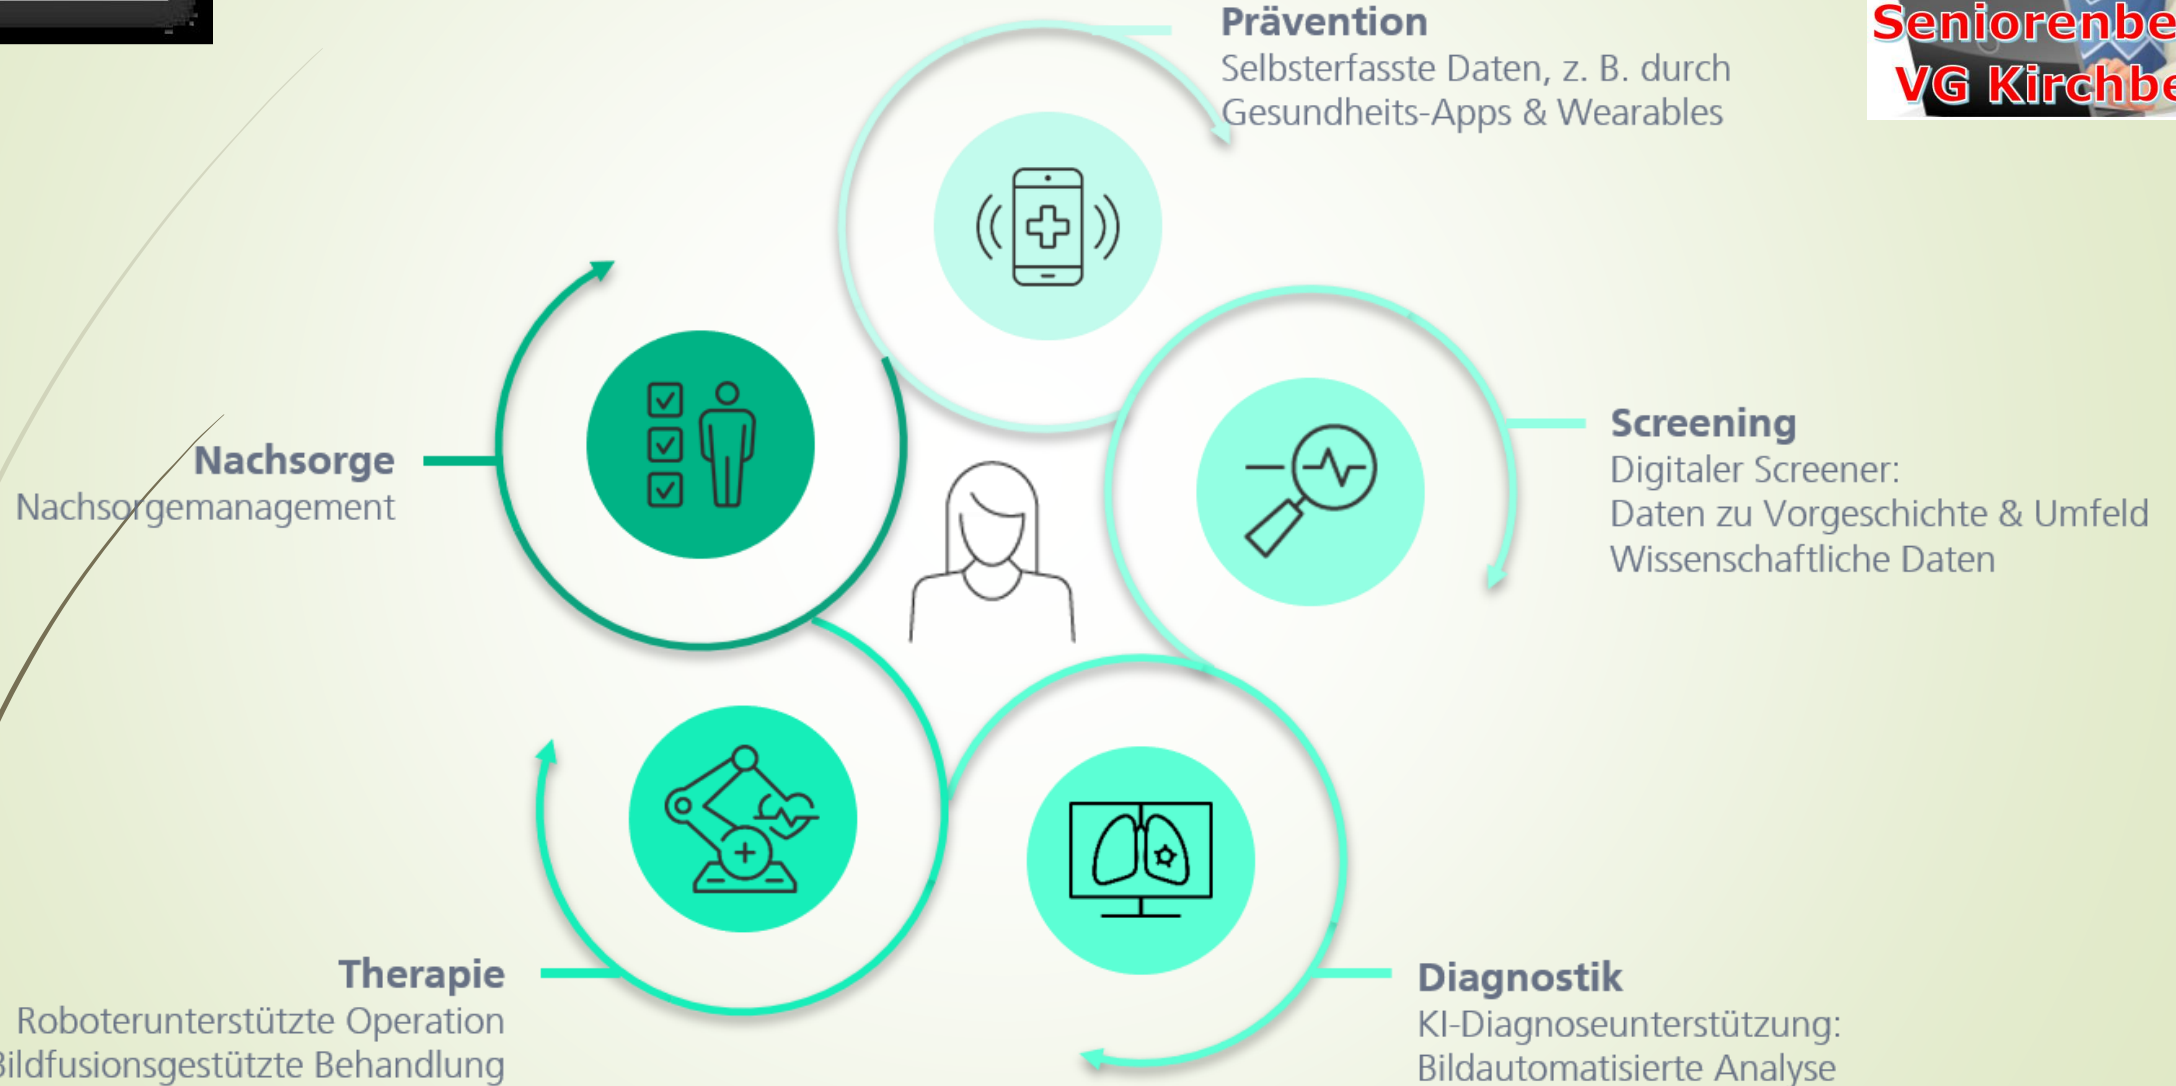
Seniorenbe
VG Kirchbe

Prävention
Selbsterfasste Daten, z. B. durch Gesundheits-Apps & Wearables

Nachsorge
Nachsorgemanagement

Screening
Digitaler Screener:
Daten zu Vorgeschichte & Umfeld
Wissenschaftliche Daten

Therapie
Roboterunterstützte Operation
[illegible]ildfusionsgestützte Behandlung

Diagnostik
KI-Diagnoseunterstützung:
Bildautomatisierte Analyse